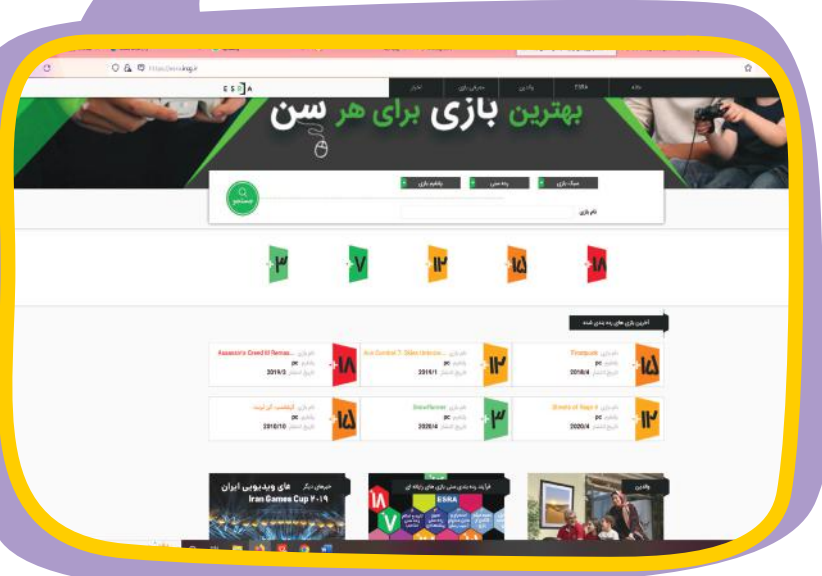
https://esra.ir

ESRA

بهترین بازی برای هر سن

سبک بازی
رده سنی
پلتفرم بازی

جستجو

نام بازی

۳
۷
۱۲
۱۵
۱۸

آخرین بازی های رده بندی شده

۱۵ Timespinner پلتفرم pc 2018/4
۱۲ Ace Combat 7: Skies Unknown پلتفرم pc 2019/1
۱۸ Assassin's Creed III Remastered پلتفرم pc 2019/3

۱۲ Streets of Rage 4 پلتفرم pc 2020/4
۳ Snowrunner پلتفرم pc 2020/4
۱۵ آبنباتی: آخر تیمینه پلتفرم pc 2018/10

والدین

ESRA
فرآیند رده بندی سنی بازی های رایانه ای

خبرهای دیگر
های ویدیویی ایران
Iran Games Cup ۲۰۱۹